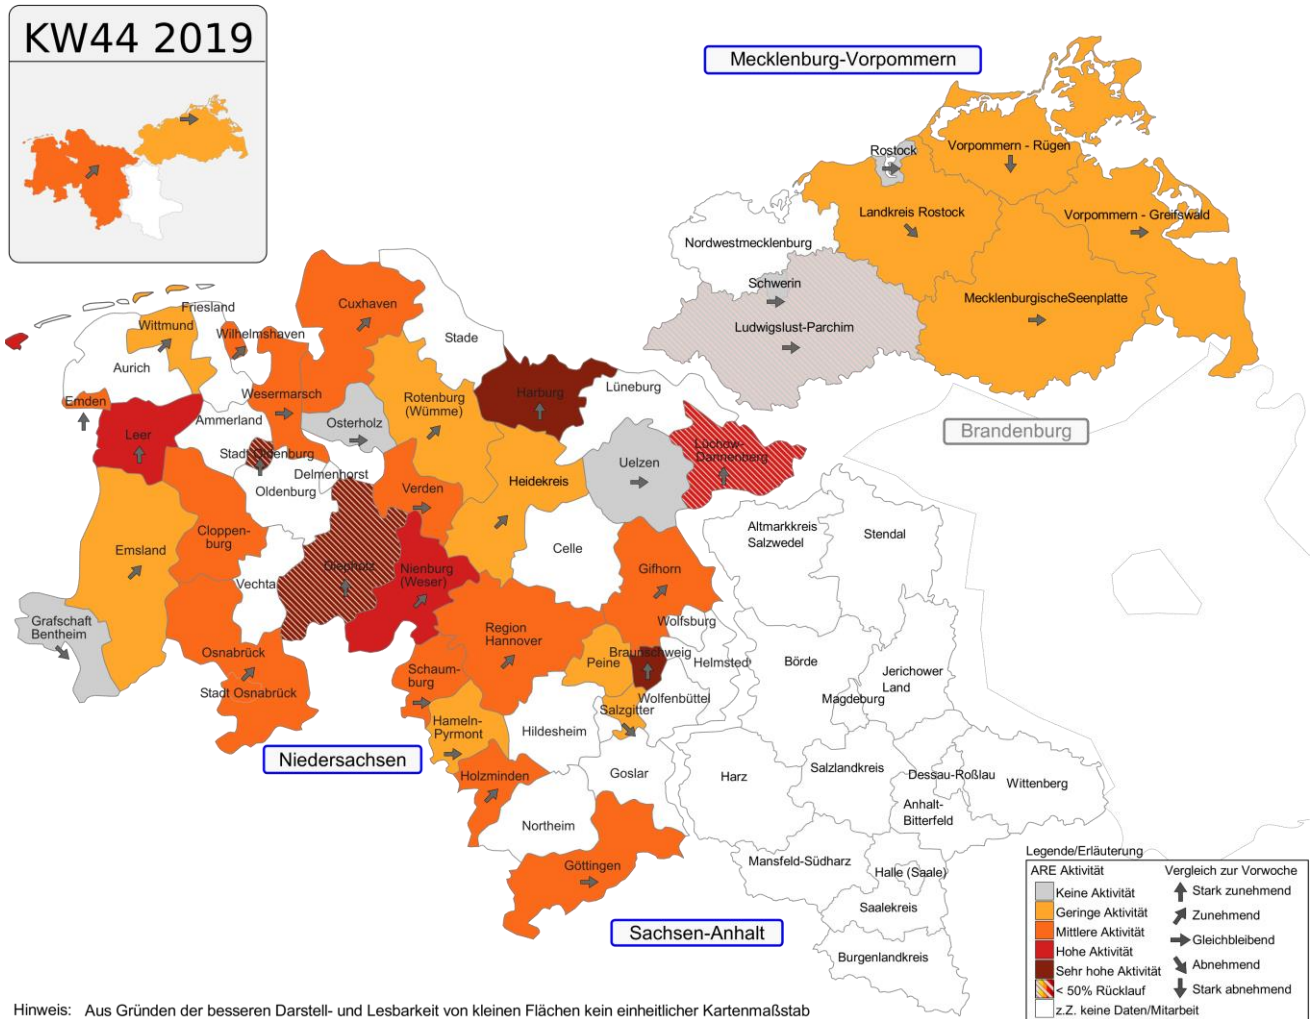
KW44 2019

Mecklenburg-Vorpommern

Rostock
Vorpommern - Rügen
Landkreis Rostock
Vorpommern - Greifswald
Nordwestmecklenburg
Schwerin
Ludwigslust-Parchim
MecklenburgischeSeenplatte

Brandenburg

Friesland
Wittmund
Wilhelmshaven
Aurich
Cuxhaven
Stade
Emden
Wesermarsch
Ammerland
Leer
Stadt Oldenburg
Oldenburg
Delmenhorst
Osterholz
Rotenburg (Wümme)
Harburg
Lüneburg
Lüchow-Dannenberg
Uelzen
Heidekreis
Verden
Cloppenburg
Emsland
Vechta
Diepholz
Nienburg (Weser)
Celle
Gifhorn
Grafschaft Bentheim
Osnabrück
Stadt Osnabrück
Region Hannover
Wolfsburg
Schaumburg
Peine
Braunschweig
Helmstedt
Wolfenbüttel
Salzgitter
Hameln-Pyrmont
Hildesheim
Holzminden
Goslar
Northeim
Göttingen

Niedersachsen

Altmarkkreis Salzwedel
Stendal
Börde
Jerichower Land
Magdeburg
Harz
Salzlandkreis
Dessau-Roßlau
Wittenberg
Anhalt-Bitterfeld
Mansfeld-Südharz
Halle (Saale)
Saalekreis
Burgenlandkreis

Sachsen-Anhalt

Legende/Erläuterung
ARE Aktivität
Keine Aktivität
Geringe Aktivität
Mittlere Aktivität
Hohe Aktivität
Sehr hohe Aktivität
< 50% Rücklauf
z.Z. keine Daten/Mitarbeit

Vergleich zur Vorwoche
Stark zunehmend
Zunehmend
Gleichbleibend
Abnehmend
Stark abnehmend

Hinweis: Aus Gründen der besseren Darstell- und Lesbarkeit von kleinen Flächen kein einheitlicher Kartenmaßstab